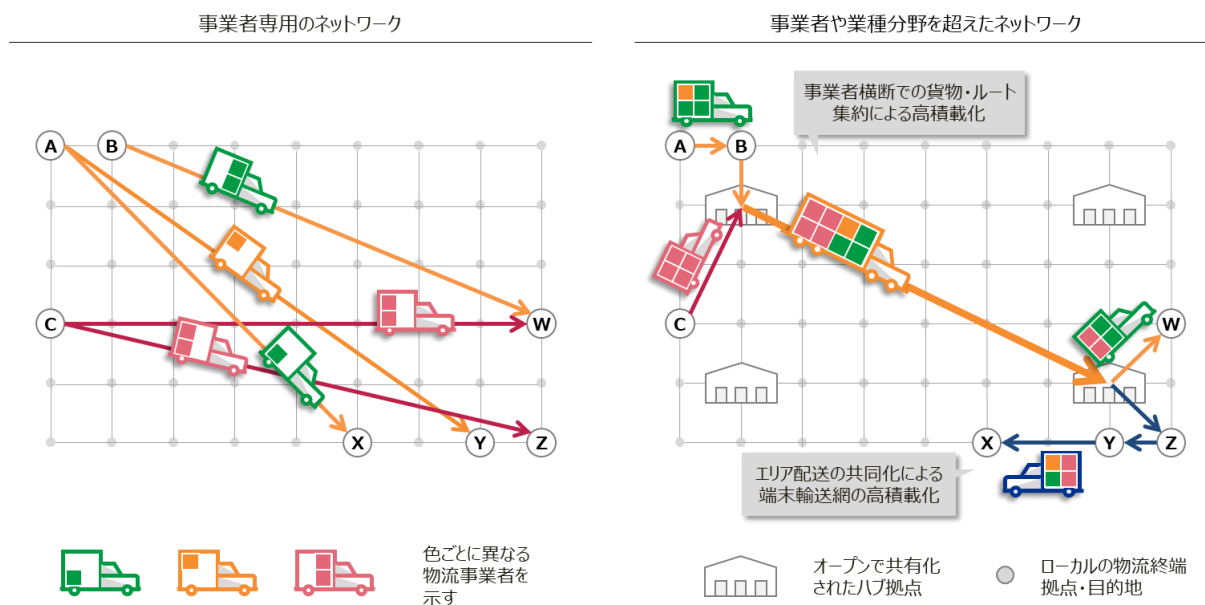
事業者専用のネットワーク

A
B
C
W
X
Y
Z

事業者や業種分野を超えたネットワーク

事業者横断での貨物・ルート集約による高積載化

A
B
C
W
X
Y
Z

エリア配送の共同化による端末輸送網の高積載化

色ごとに異なる物流事業者を示す

オープンで共有化されたハブ拠点

ローカルの物流終端拠点・目的地